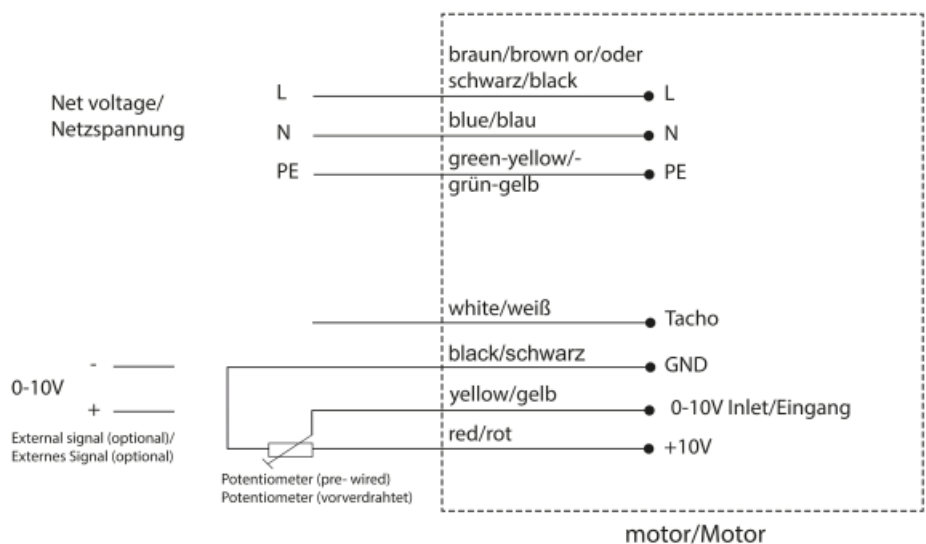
Net voltage/
Netzspannung

L
N
PE

braun/brown or/oder schwarz/black
blue/blau
green-yellow/-grün-gelb

L
N
PE

white/weiß
black/schwarz
yellow/gelb
red/rot

Tacho
GND
0-10V Inlet/Eingang
+10V

-
0-10V
+
External signal (optional)/
Externes Signal (optional)

Potentiometer (pre- wired)
Potentiometer (vorverdrahtet)

motor/Motor